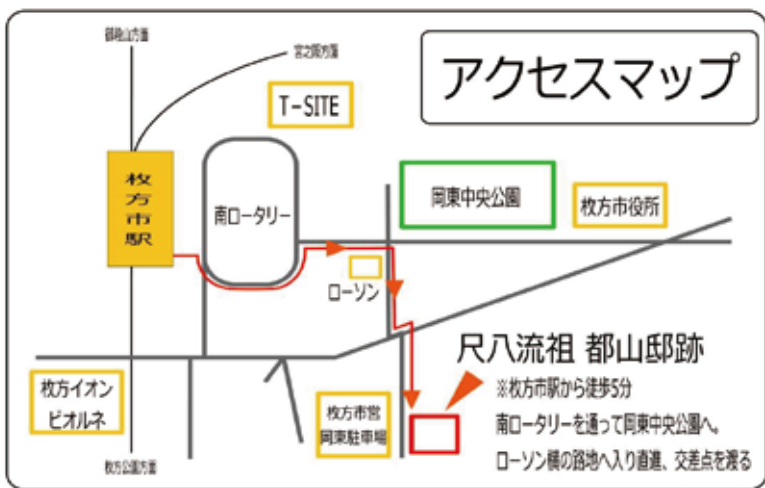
御殿山方面

宮之阪方面

アクセスマップ

T-SITE

枚方市駅

南ロータリー

岡東中央公園

枚方市役所

ローソン

尺八流祖 都山邸跡

※枚方市駅から徒歩5分

南ロータリーを通って岡東中央公園へ。

ローソン横の路地へ入り直進、交差点を渡る

枚方イオン ビオルネ

枚方市営 岡東駐車場

枚方公園方面